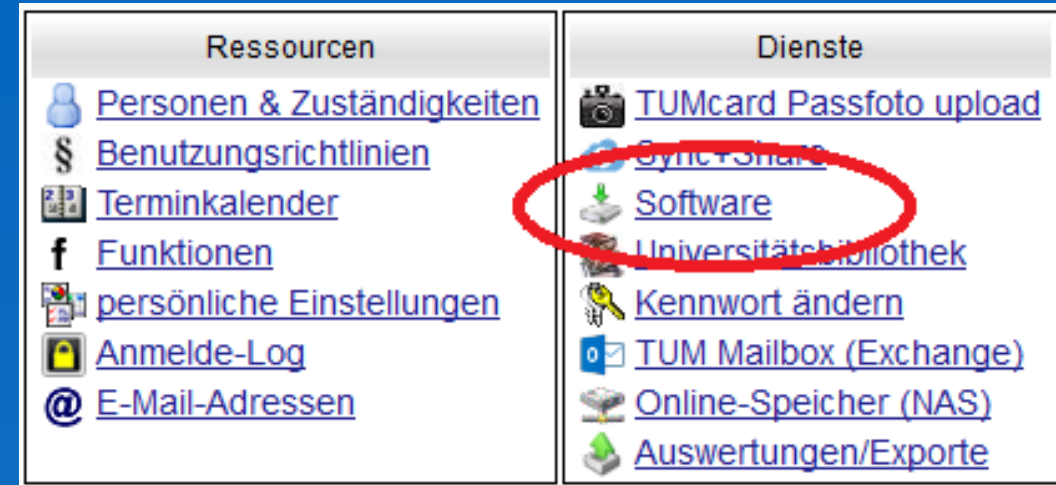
Ressourcen

Personen & Zuständigkeiten
§ Benutzungsrichtlinien
Terminkalender
f Funktionen
persönliche Einstellungen
Anmelde-Log
@ E-Mail-Adressen

Dienste

TUMcard Passfoto upload
Sync+Share
Software
Universitätsbibliothek
Kennwort ändern
TUM Mailbox (Exchange)
Online-Speicher (NAS)
Auswertungen/Exporte